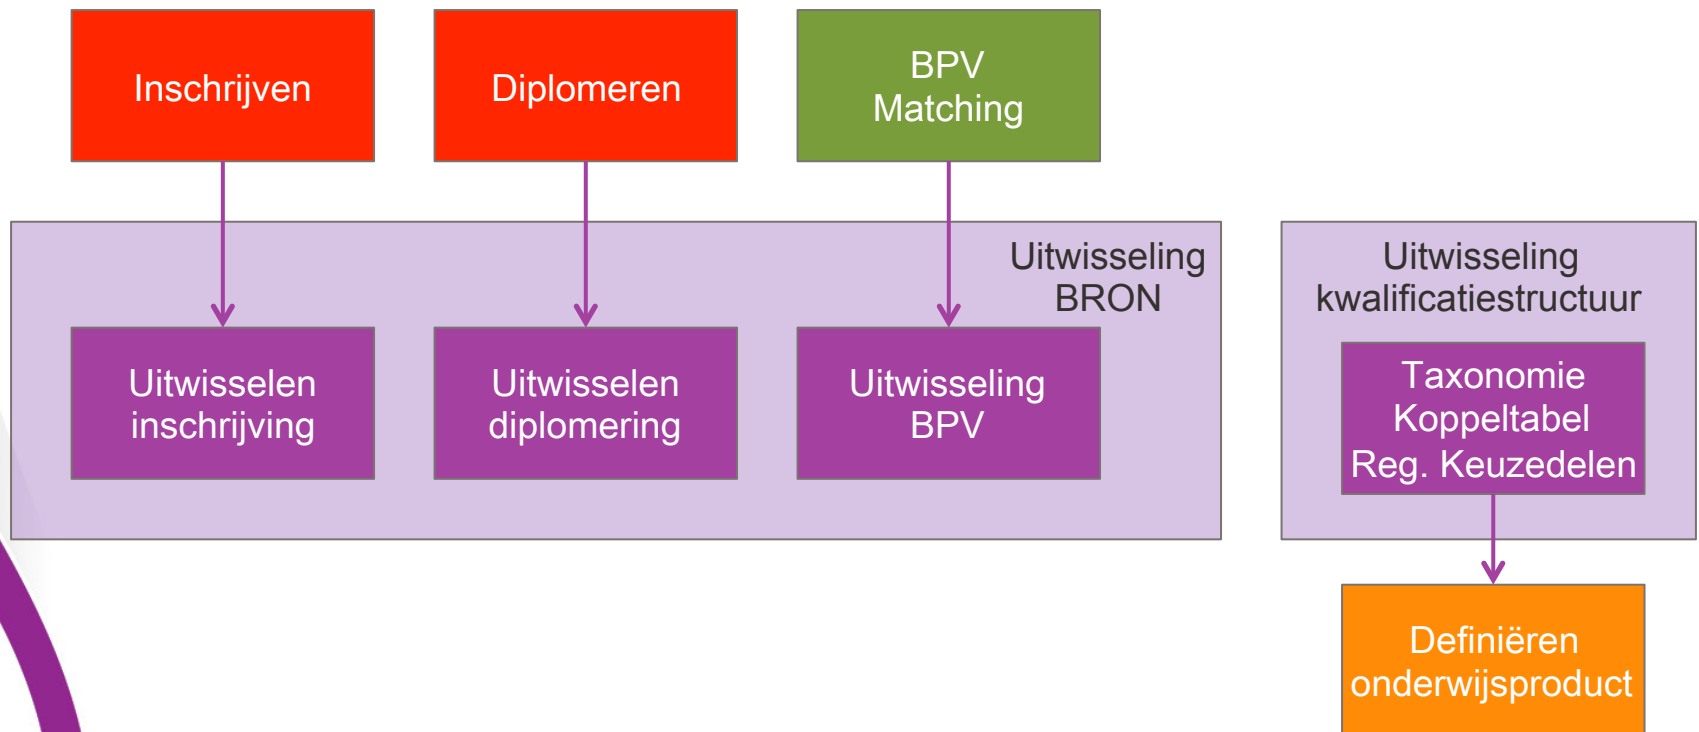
Inschrijven

Diplomeren

BPV Matching

Uitwisseling BRON

Uitwisselen inschrijving

Uitwisselen diplomering

Uitwisseling BPV

Uitwisseling kwalificatiestructuur

Taxonomie Koppeltabel Reg. Keuzedelen

Definiëren onderwijsproduct